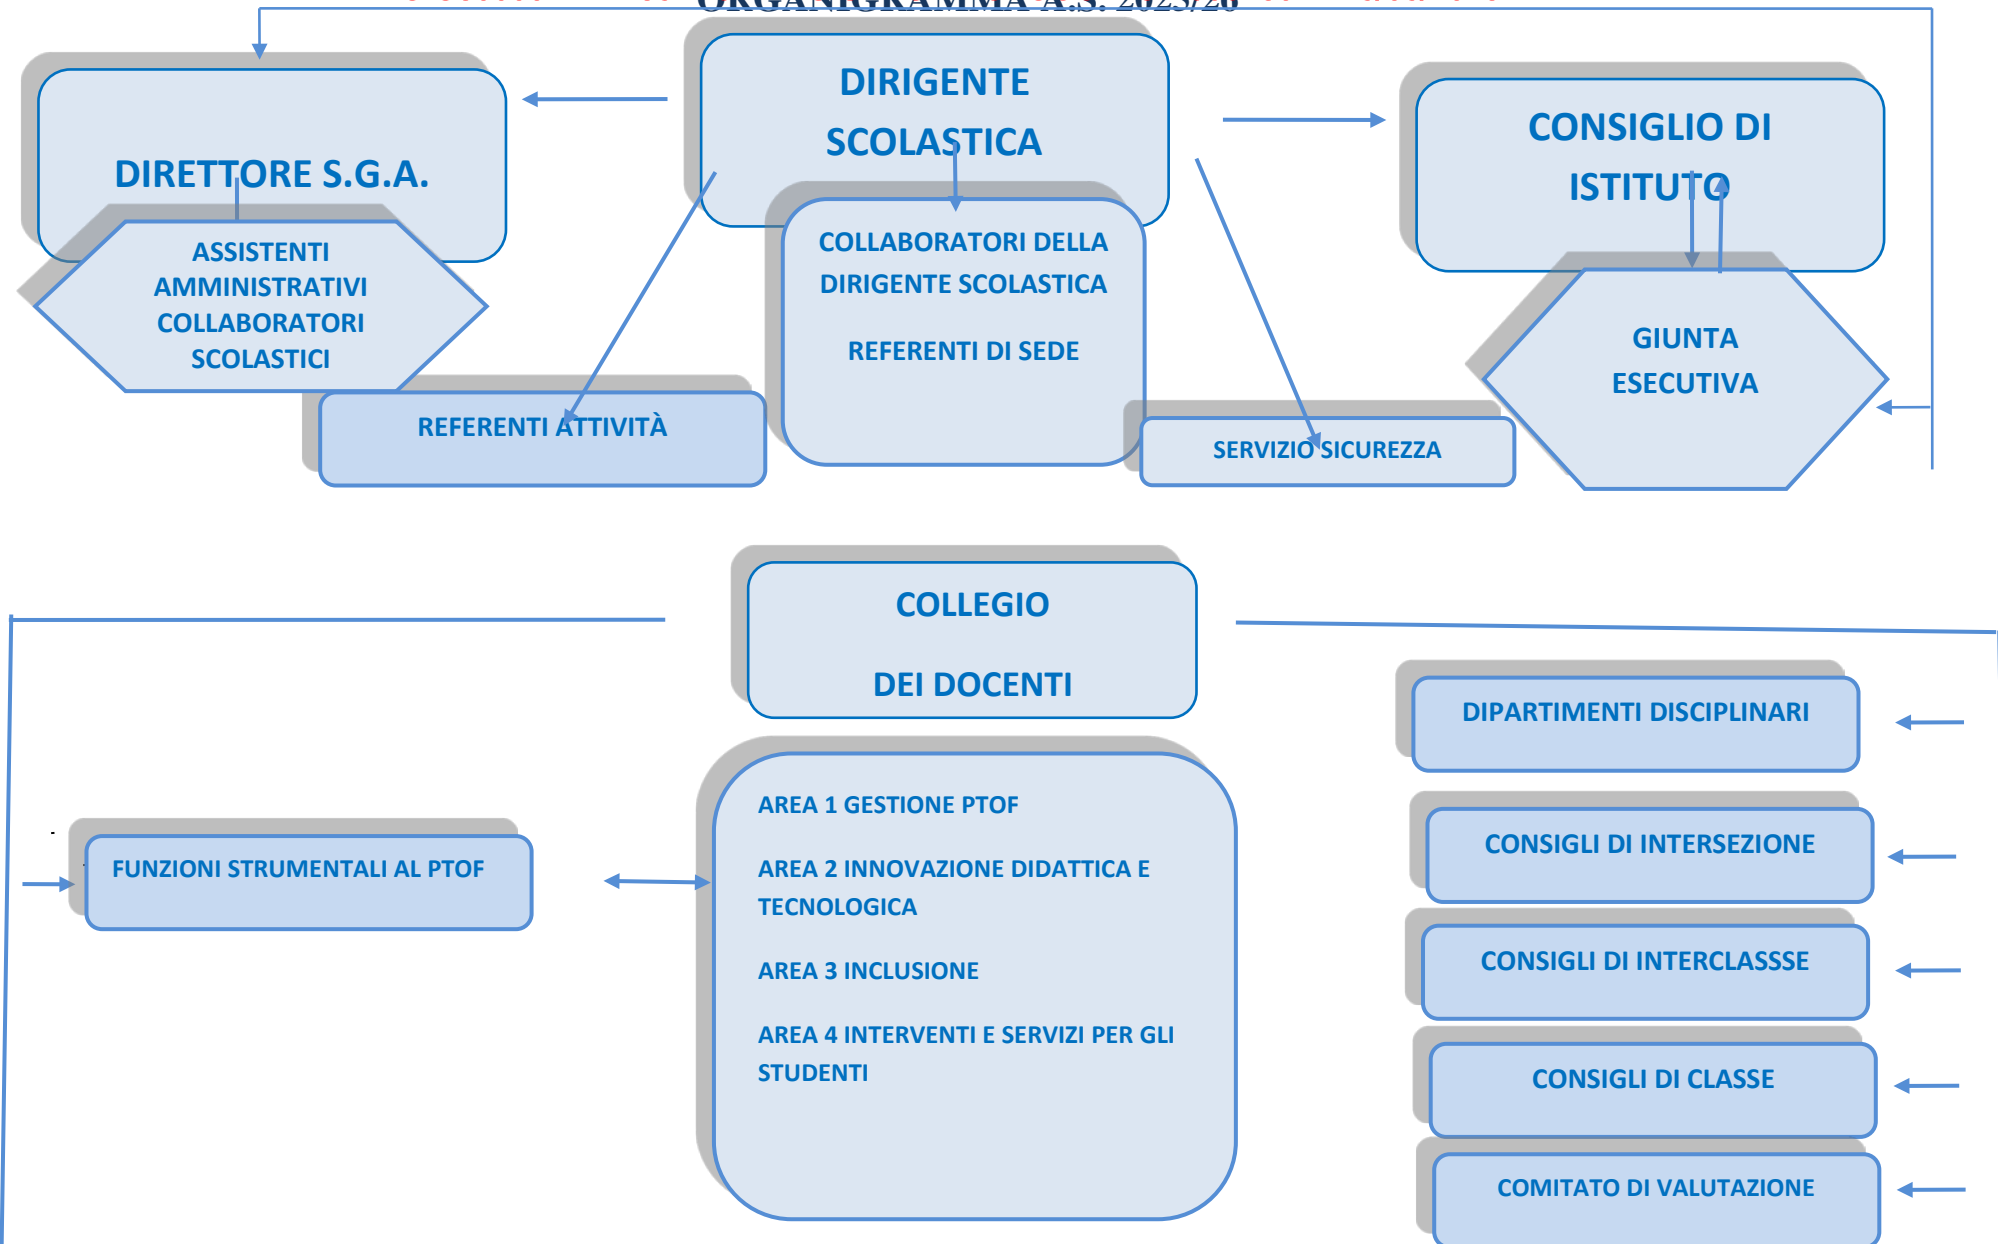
ORGANIGRAMMA A.S. 2025/26

DIRETTORE S.G.A.

DIRIGENTE SCOLASTICA

CONSIGLIO DI ISTITUTO

ASSISTENTI AMMINISTRATIVI COLLABORATORI SCOLASTICI

COLLABORATORI DELLA DIRIGENTE SCOLASTICA

REFERENTI DI SEDE

GIUNTA ESECUTIVA

REFERENTI ATTIVITÀ

SERVIZIO SICUREZZA

COLLEGIO

DEI DOCENTI

DIPARTIMENTI DISCIPLINARI

FUNZIONI STRUMENTALI AL PTOF

AREA 1 GESTIONE PTOF

AREA 2 INNOVAZIONE DIDATTICA E TECNOLOGICA

AREA 3 INCLUSIONE

AREA 4 INTERVENTI E SERVIZI PER GLI STUDENTI

CONSIGLI DI INTERSEZIONE

CONSIGLI DI INTERCLASSSE

CONSIGLI DI CLASSE

COMITATO DI VALUTAZIONE